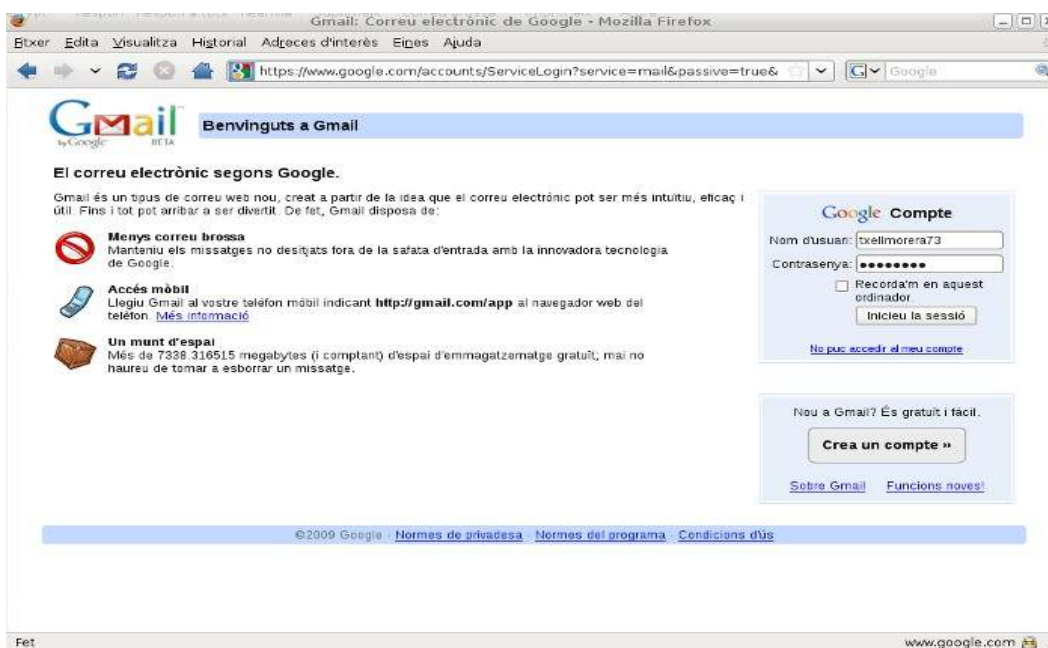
Gmail: Correu electrònic de Google - Mozilla Firefox

Fitxer Edita Visualitza Historial Adreces d'interès Eines Ajuda

https://www.google.com/accounts/ServiceLogin?service=mail&passive=true&

Google

Gmail by Google BETA

Benvinguts a Gmail

El correu electrònic segons Google.

Gmail és un tipus de correu web nou, creat a partir de la idea que el correu electrònic pot ser més intuïtiu, eficaç i útil. Fins i tot pot arribar a ser divertit. De fet, Gmail disposa de:

Menys correu brossa
Manteniu els missatges no desitjats fora de la safata d'entrada amb la innovadora tecnologia de Google.

Accés mòbil
Llegiu Gmail al vostre telèfon mòbil indicant http://gmail.com/app al navegador web del telèfon. Més informació

Un munt d'espai
Més de 7338.316515 megabytes (i comptant) d'espai d'emmagatzematge gratuït; mai no haureu de tornar a esborrar un missatge.

Google Compte

Nom d'usuari: txellmorera73

Contrasenya: ●●●●●●●●●

Recorda'm en aquest ordinador

Inicieu la sessió

No puc accedir al meu compte

Nou a Gmail? És gratuït i fàcil.

Crea un compte »

Sobre Gmail Funcions noves!

©2009 Google - Normes de privadesa - Normes del programa - Condicions d'ús

Fet

www.google.com